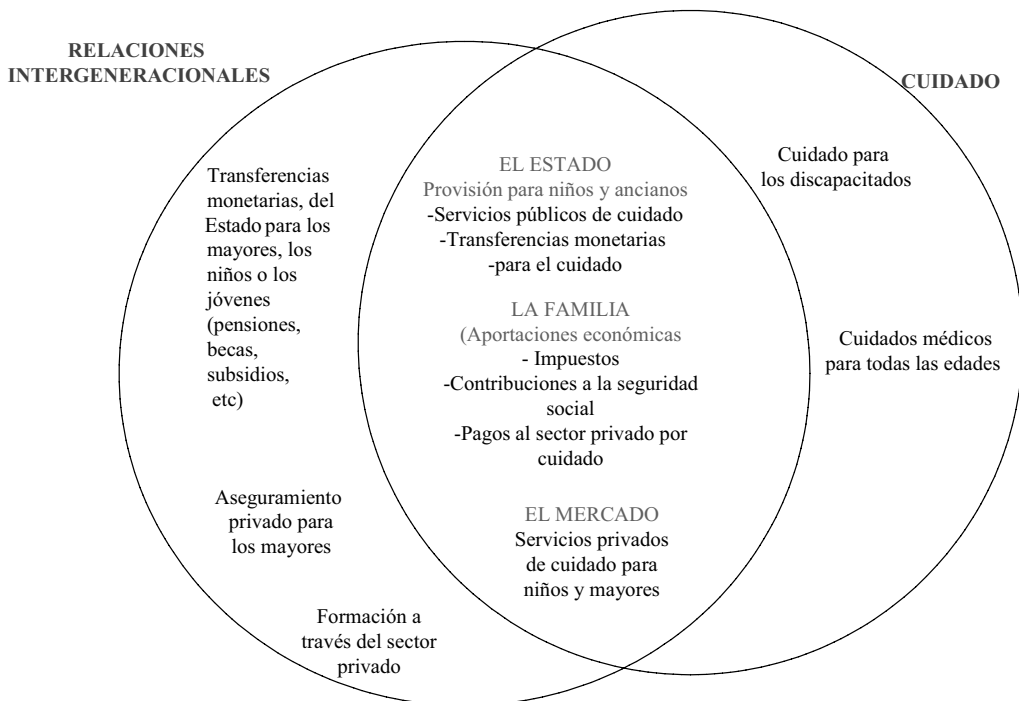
RELACIONES INTERGENERACIONALES

CUIDADO

Transferencias monetarias, del Estado para los mayores, los niños o los jóvenes (pensiones, becas, subsidios, etc)

Aseguramiento privado para los mayores

Formación a través del sector privado

EL ESTADO
Provisión para niños y ancianos
-Servicios públicos de cuidado
-Transferencias monetarias
-para el cuidado

LA FAMILIA
(Aportaciones económicas
- Impuestos
-Contribuciones a la seguridad social
-Pagos al sector privado por cuidado

EL MERCADO
Servicios privados de cuidado para niños y mayores

Cuidado para los discapacitados

Cuidados médicos para todas las edades